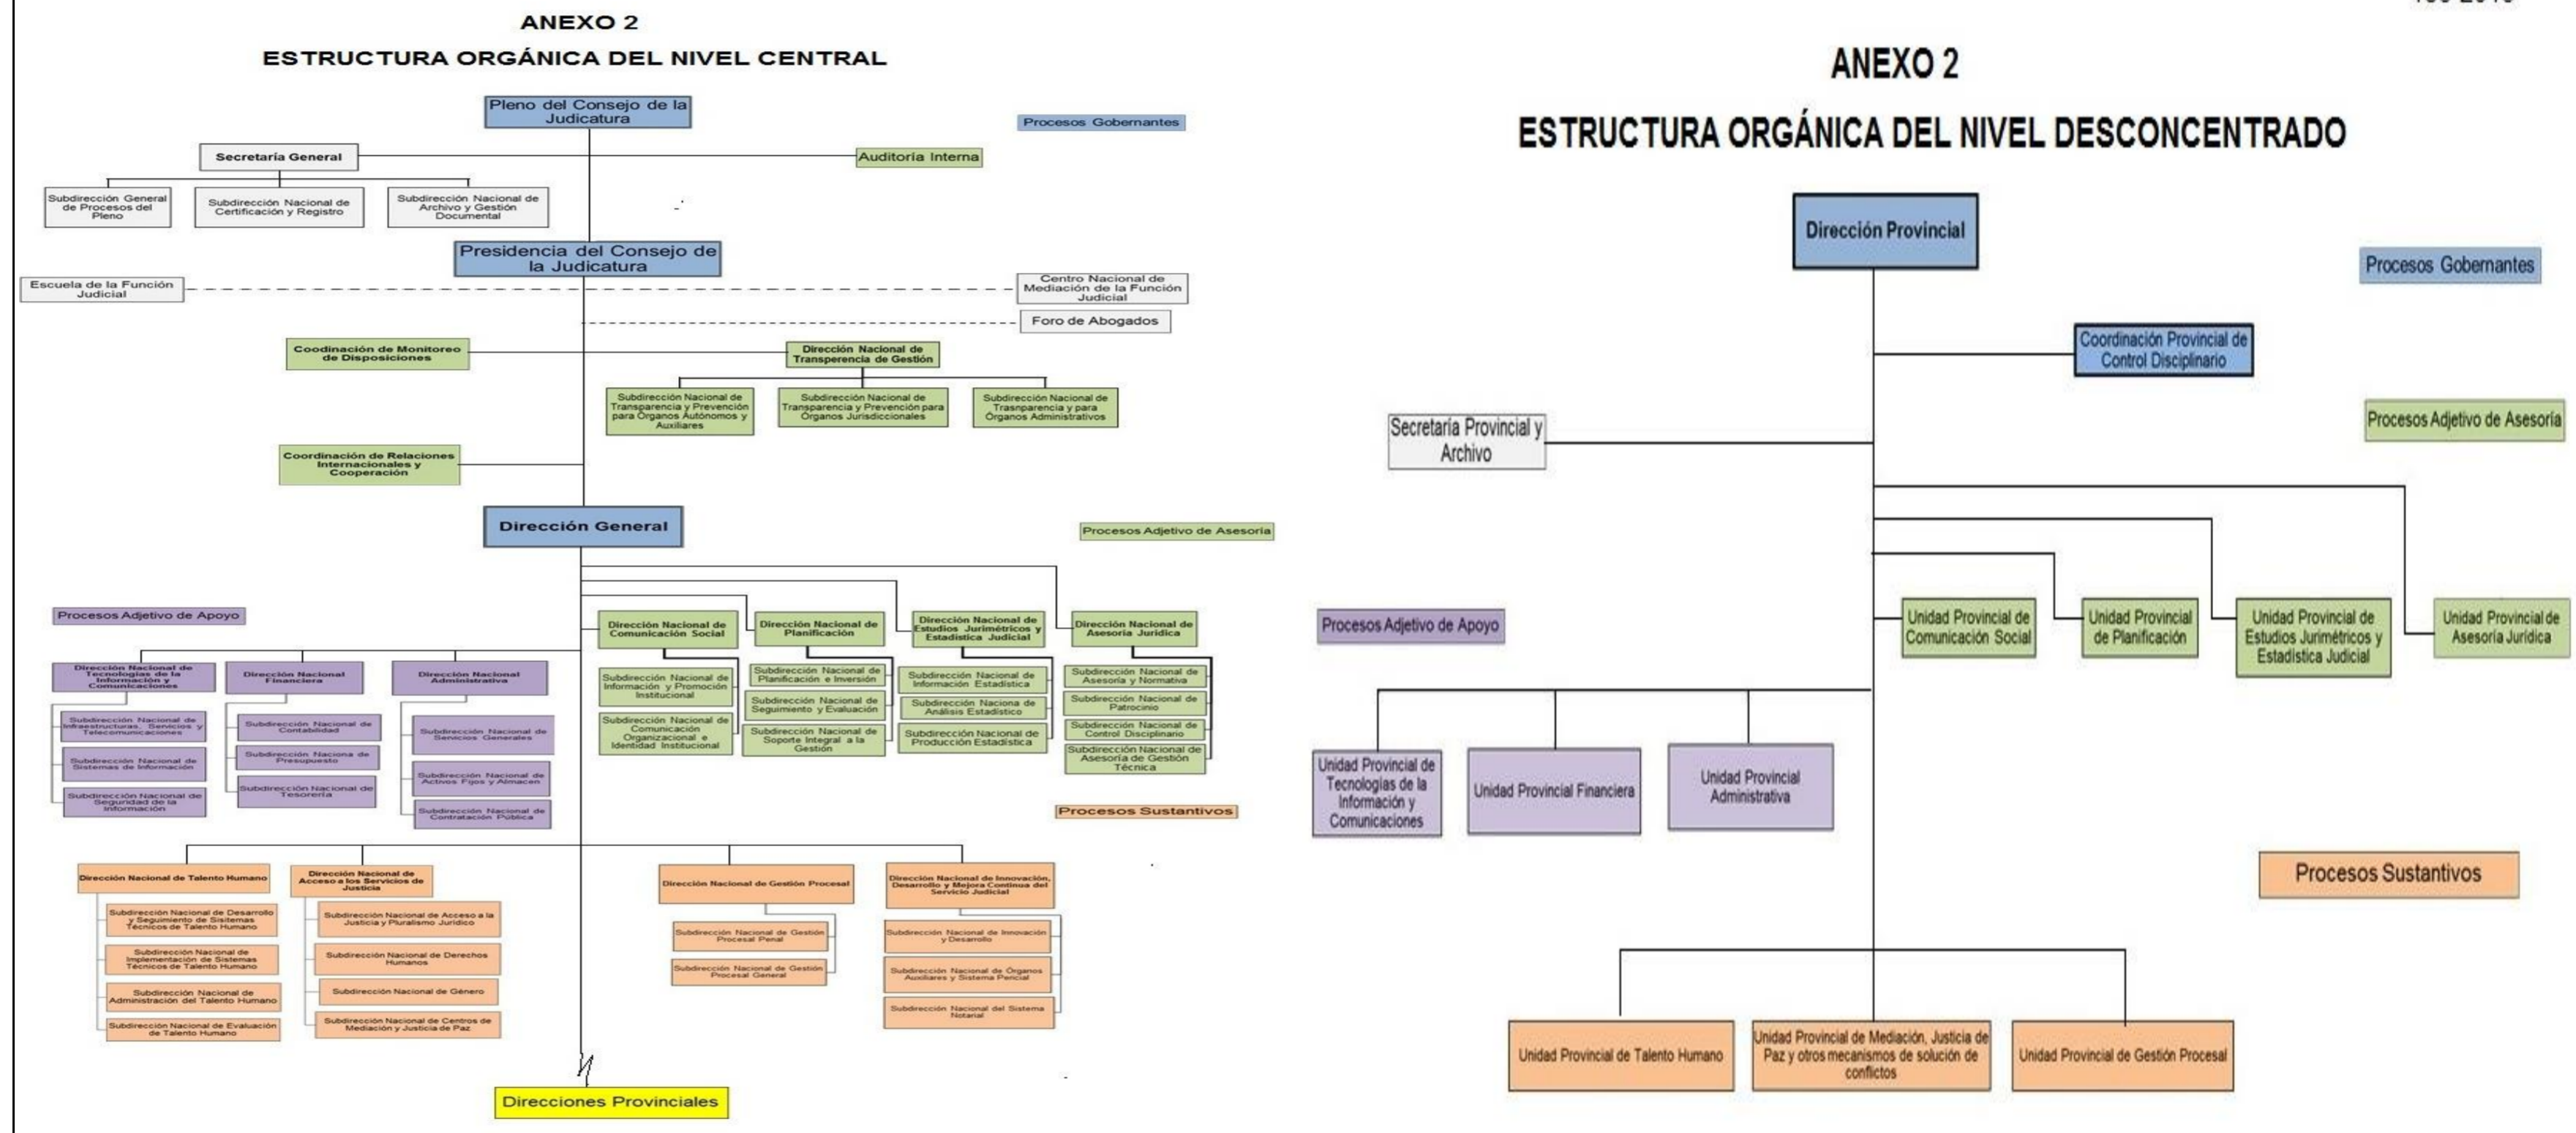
ANEXO 2

ESTRUCTURA ORGÁNICA DEL NIVEL CENTRAL

Pleno del Consejo de la Judicatura

Procesos Gobernantes

Secretaría General

Auditoría Interna

Subdirección General de Procesos del Pleno

Subdirección Nacional de Certificación y Registro

Subdirección Nacional de Archivo y Gestión Documental

Presidencia del Consejo de la Judicatura

Escuela de la Función Judicial

Centro Nacional de Mediación de la Función Judicial

Foro de Abogados

Coodinación de Monitoreo de Disposiciones

Dirección Nacional de Transperencia de Gestión

Subdirección Nacional de Transparencia y Prevención para Órganos Autónomos y Auxiliares

Subdirección Nacional de Transparencia y Prevención para Órganos Jurisdiccionales

Subdirección Nacional de Trasnparencia y para Órganos Administrativos

Coordinación de Relaciones Internacionales y Cooperación

Dirección General

Procesos Adjetivo de Asesoría

Procesos Adjetivo de Apoyo

Dirección Nacional de Comunicación Social

Dirección Nacional de Planificación

Dirección Nacional de Estudios Jurimétricos y Estadística Judicial

Dirección Nacional de Asesoría Jurídica

Dirección Nacional de Tecnologías de la Información y Comunicaciones

Dirección Nacional Financiera

Dirección Nacional Administrativa

Subdirección Nacional de Información y Promoción Institucional

Subdirección Nacional de Comunicación Organizacional e Identidad Institucional

Subdirección Nacional de Planificación e Inversión

Subdirección Nacional de Seguimiento y Evaluación

Subdirección Nacional de Soporte Integral a la Gestión

Subdirección Nacional de Información Estadística

Subdirección Naciona de Análisis Estadístico

Subdirección Nacional de Producción Estadística

Subdirección Nacional de Asesoría y Normativa

Subdirección Nacional de Patrocinio

Subdirección Nacional de Control Disciplinario

Subdirección Nacional de Asesoría de Gestión Técnica

Subdirección Nacional de Infraestructuras, Servicios y Telecomunicaciones

Subdirección Nacional de Sistemas de Información

Subdirección Nacional de Seguridad de la Información

Subdirección Nacional de Contabilidad

Subdirección Naciona de Presupuesto

Subdirección Nacional de Tesorería

Subdirección Nacional de Servicios Generales

Subdirección Nacional de Activos Fijos y Almacén

Subdirección Nacional de Contratación Pública

Procesos Sustantivos

Dirección Nacional de Talento Humano

Dirección Nacional de Acceso a los Servicios de Justicia

Dirección Nacional de Gestión Procesal

Dirección Nacional de Innovación, Desarrollo y Mejora Continua del Servicio Judicial

Subdirección Nacional de Desarrollo y Seguimiento de Sistemas Técnicos de Talento Humano

Subdirección Nacional de Implementación de Sistemas Técnicos de Talento Humano

Subdirección Nacional de Administración del Talento Humano

Subdirección Nacional de Evaluación de Talento Humano

Subdirección Nacional de Acceso a la Justicia y Pluralismo Jurídico

Subdirección Nacional de Derechos Humanos

Subdirección Nacional de Género

Subdirección Nacional de Centros de Mediación y Justicia de Paz

Subdirección Nacional de Gestión Procesal Penal

Subdirección Nacional de Gestión Procesal General

Subdirección Nacional de Innovación y Desarrollo

Subdirección Nacional de Órganos Auxiliares y Sistema Pericial

Subdirección Nacional del Sistema Notarial

Direcciones Provinciales

ANEXO 2

ESTRUCTURA ORGÁNICA DEL NIVEL DESCONCENTRADO

Dirección Provincial

Procesos Gobernantes

Coordinación Provincial de Control Disciplinario

Secretaría Provincial y Archivo

Procesos Adjetivo de Asesoría

Procesos Adjetivo de Apoyo

Unidad Provincial de Comunicación Social

Unidad Provincial de Planificación

Unidad Provincial de Estudios Jurimétricos y Estadística Judicial

Unidad Provincial de Asesoría Jurídica

Unidad Provincial de Tecnologías de la Información y Comunicaciones

Unidad Provincial Financiera

Unidad Provincial Administrativa

Procesos Sustantivos

Unidad Provincial de Talento Humano

Unidad Provincial de Mediación, Justicia de Paz y otros mecanismos de solución de conflictos

Unidad Provincial de Gestión Procesal